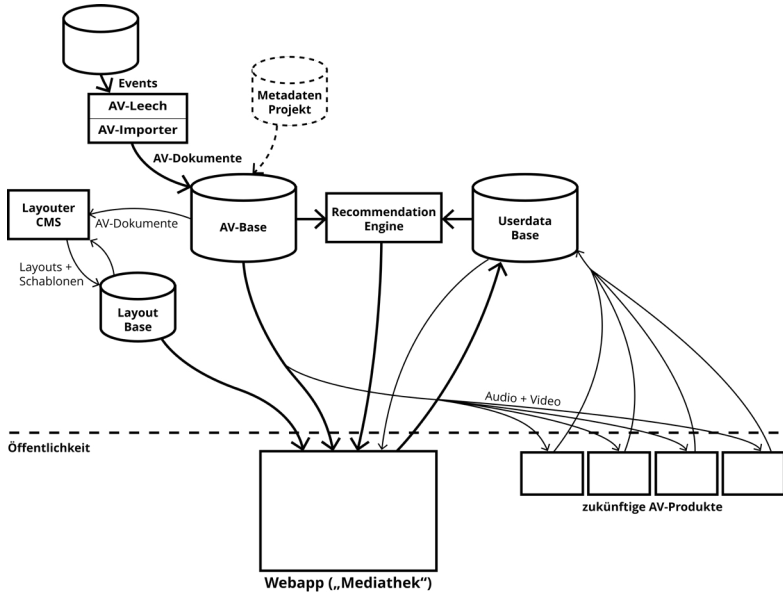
Events

AV-Leech

AV-Importer

Metadaten Projekt

AV-Dokumente

Layouter CMS

AV-Dokumente

AV-Base

Recommendation Engine

Userdata Base

Layouts + Schablonen

Layout Base

Audio + Video

Öffentlichkeit

zukünftige AV-Produkte

Webapp („Mediathek“)